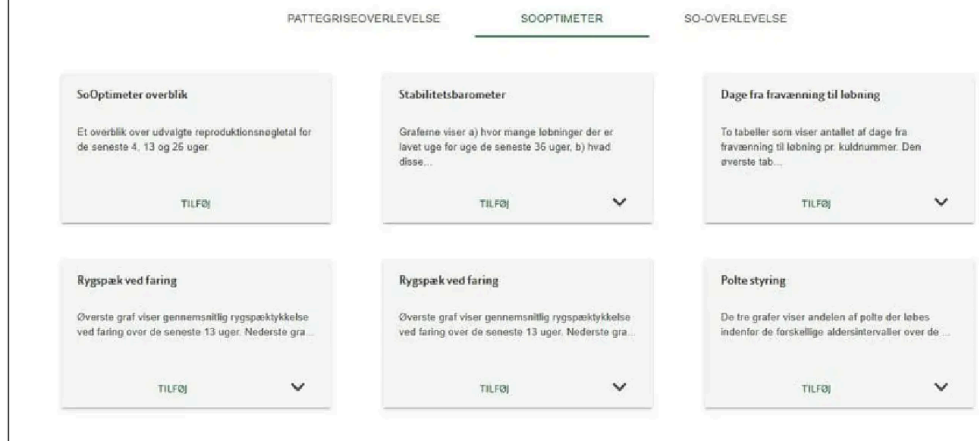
PATTEGRISEOVERLEVELSE SOOPTIMETER SO-OVERLEVELSE

SoOptimeter overblik

Et overblik over udvalgte reproduktionsnøgletal for de seneste 4, 13 og 26 uger.

TILFØJ

Stabilitetsbarometer

Graferne viser a) hvor mange løbninger der er lavet uge for uge de seneste 36 uger, b) hvad disse...

TILFØJ

Dage fra fravænning til løbning

To tabeller som viser antallet af dage fra fravænning til løbning pr. kuldnummer. Den øverste tab...

TILFØJ

Rygspæk ved faring

Øverste graf viser gennemsnitlig rygspæktykkelse ved faring over de seneste 13 uger. Nederste gra...

TILFØJ

Rygspæk ved faring

Øverste graf viser gennemsnitlig rygspæktykkelse ved faring over de seneste 13 uger. Nederste gra...

TILFØJ

Polte styring

De tre grafer viser andelen af polte der løbes indenfor de forskellige aldersintervaller over de ...

TILFØJ